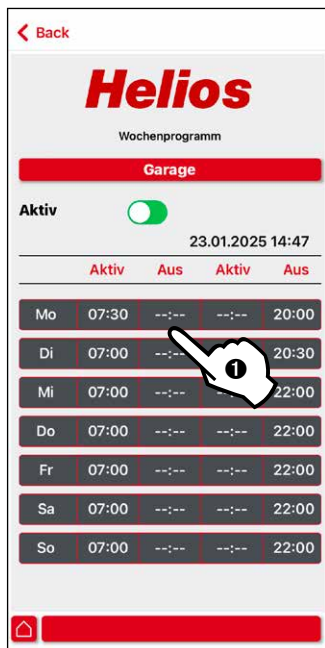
Back

Helios

Wochenprogramm

Garage

Aktiv

23.01.2025 14:47

| | Aktiv | Aus | Aktiv | Aus |
|---|---|---|---|---|
| Mo | 07:30 | --:-- | --:-- | 20:00 |
| Di | 07:00 | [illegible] | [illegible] | 20:30 |
| Mi | 07:00 | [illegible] | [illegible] | 22:00 |
| Do | 07:00 | --:-- | --:-- | 22:00 |
| Fr | 07:00 | --:-- | --:-- | 22:00 |
| Sa | 07:00 | --:-- | --:-- | 22:00 |
| So | 07:00 | --:-- | --:-- | 22:00 |

1